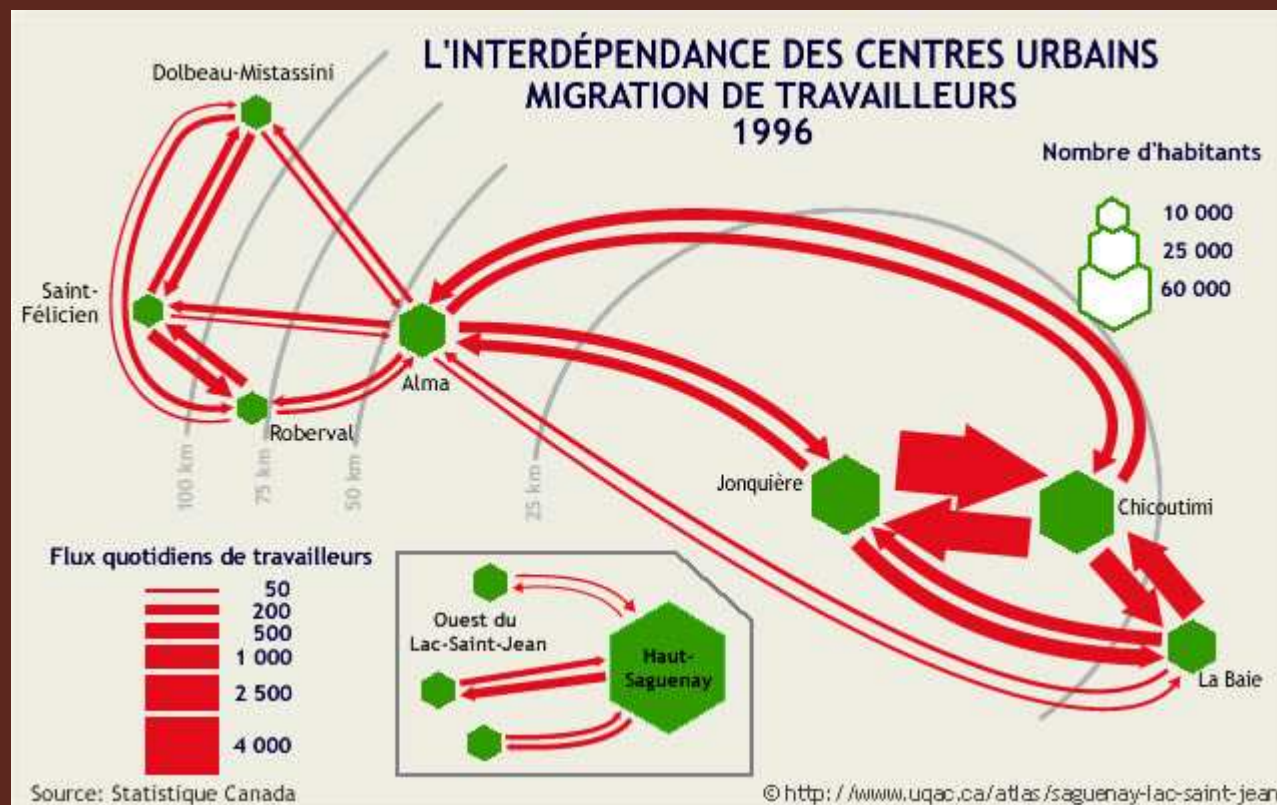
L'INTERDÉPENDANCE DES CENTRES URBAINS
MIGRATION DE TRAVAILLEURS
1996

Nombre d'habitants
10 000
25 000
60 000

Dolbeau-Mistassini
Saint-Félicien
Alma
Roberval
Jonquière
Chicoutimi
La Baie

100 km
75 km
50 km
25 km

Flux quotidiens de travailleurs
50
200
500
1 000
2 500
4 000

Ouest du Lac-Saint-Jean
Haut-Saguenay

Source: Statistique Canada
© http://www.uqac.ca/atlas/saguenay-lac-saint-jean